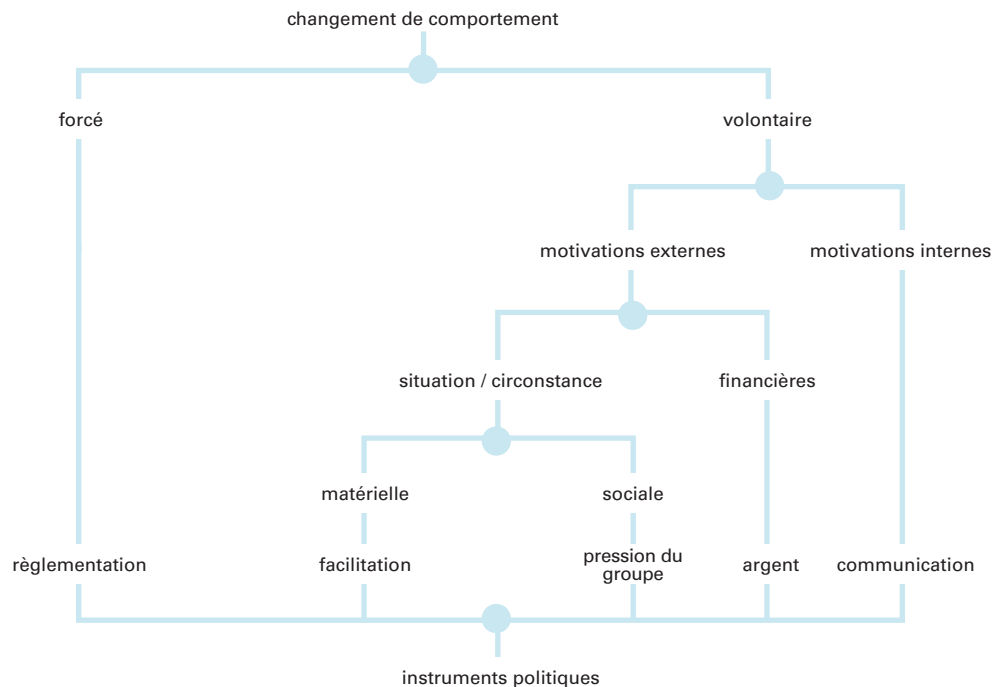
changement de comportement

forcé

volontaire

motivations externes

motivations internes

situation / circonstance

financières

matérielle

sociale

règlementation

facilitation

pression du groupe

argent

communication

instruments politiques